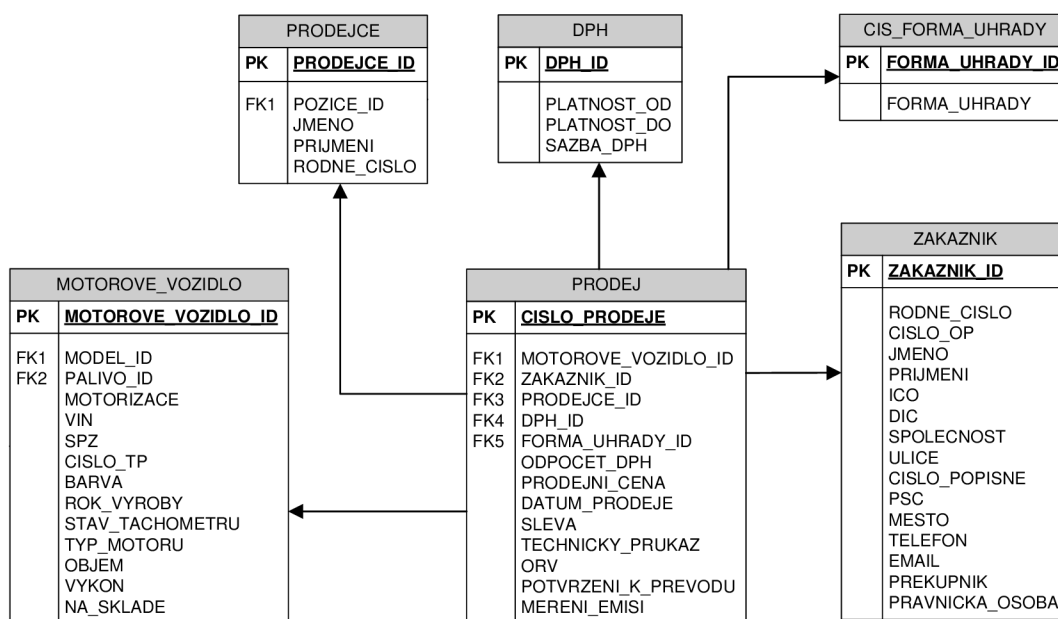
PRODEJCE

| PK | PRODEJCE_ID |
|---|---|
| FK1 | POZICE_ID<br>JMENO<br>PRIJMENI<br>RODNE_CISLO |

DPH

| PK | DPH_ID |
|---|---|
| | PLATNOST_OD<br>PLATNOST_DO<br>SAZBA_DPH |

CIS_FORMA_UHRADY

| PK | FORMA_UHRADY_ID |
|---|---|
| | FORMA_UHRADY |

MOTOROVE_VOZIDLO

| PK | MOTOROVE_VOZIDLO_ID |
|---|---|
| FK1<br>FK2 | MODEL_ID<br>PALIVO_ID<br>MOTORIZACE<br>VIN<br>SPZ<br>CISLO_TP<br>BARVA<br>ROK_VYROBY<br>STAV_TACHOMETRU<br>TYP_MOTORU<br>OBJEM<br>VYKON<br>NA_SKLADE |

PRODEJ

| PK | CISLO_PRODEJE |
|---|---|
| FK1<br>FK2<br>FK3<br>FK4<br>FK5 | MOTOROVE_VOZIDLO_ID<br>ZAKAZNIK_ID<br>PRODEJCE_ID<br>DPH_ID<br>FORMA_UHRADY_ID<br>ODPOCET_DPH<br>PRODEJNI_CENA<br>DATUM_PRODEJE<br>SLEVA<br>TECHNICKY_PRUKAZ<br>ORV<br>POTVRZENI_K_PREVODU<br>MERENI_EMISI |

ZAKAZNIK

| PK | ZAKAZNIK_ID |
|---|---|
| | RODNE_CISLO<br>CISLO_OP<br>JMENO<br>PRIJMENI<br>ICO<br>DIC<br>SPOLECNOST<br>ULICE<br>CISLO_POPISNE<br>PSC<br>MESTO<br>TELEFON<br>EMAIL<br>PREKUPNIK<br>PRAVNICKA_OSOBA |